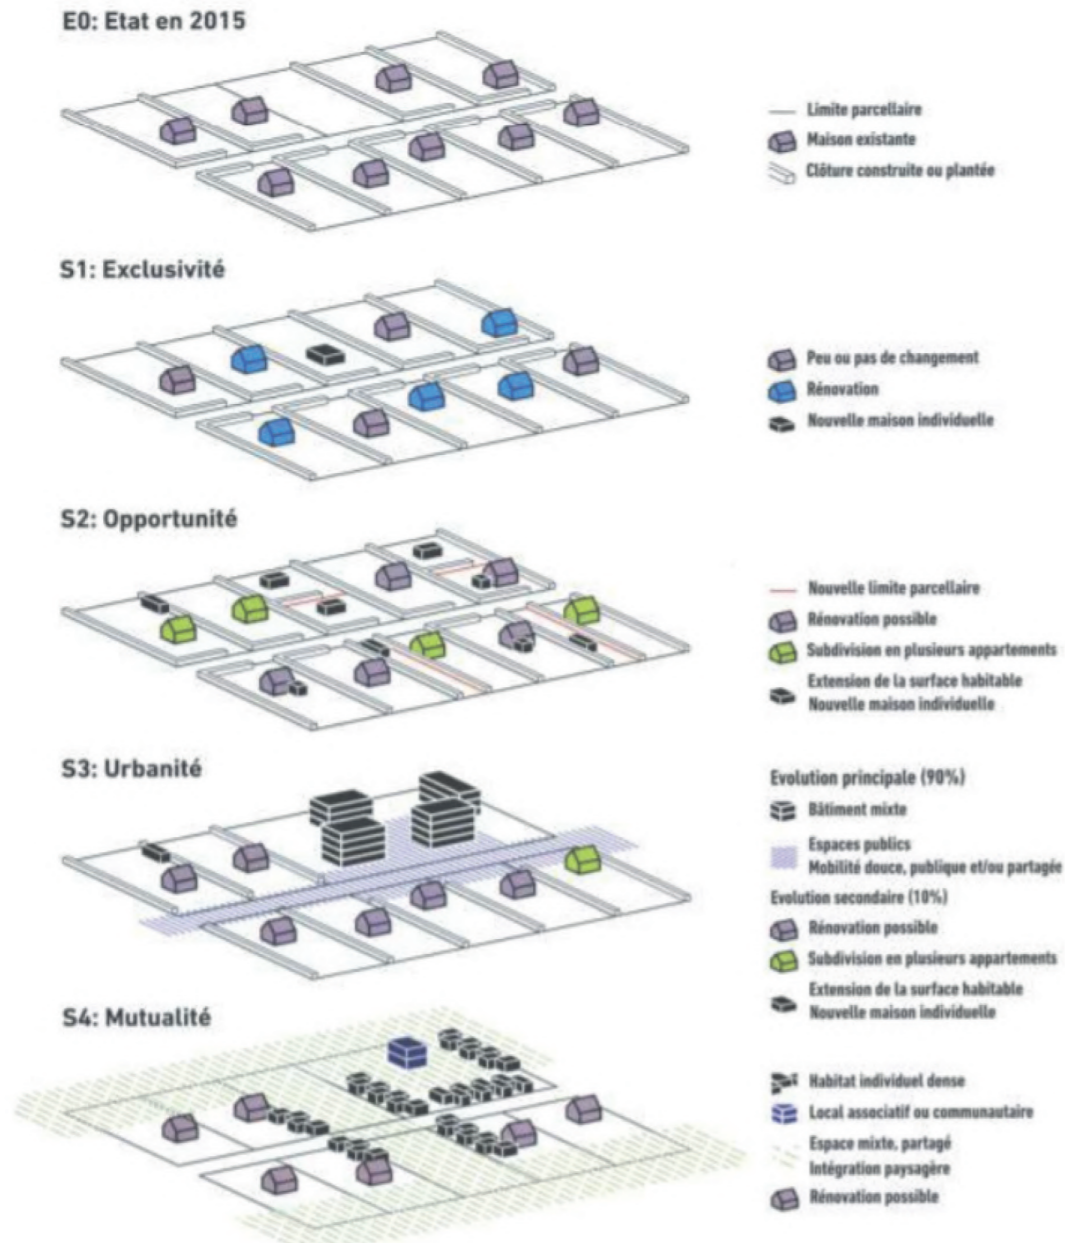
E0: Etat en 2015

Limite parcellaire
Maison existante
Clôture construite ou plantée

S1: Exclusivité

Peu ou pas de changement
Rénovation
Nouvelle maison individuelle

S2: Opportunité

Nouvelle limite parcellaire
Rénovation possible
Subdivision en plusieurs appartements
Extension de la surface habitable
Nouvelle maison individuelle

S3: Urbanité

Evolution principale (90%)
Bâtiment mixte
Espaces publics
Mobilité douce, publique et/ou partagée
Evolution secondaire (10%)
Rénovation possible
Subdivision en plusieurs appartements
Extension de la surface habitable
Nouvelle maison individuelle

S4: Mutualité

Habitat individuel dense
Local associatif ou communautaire
Espace mixte, partagé
Intégration paysagère
Rénovation possible